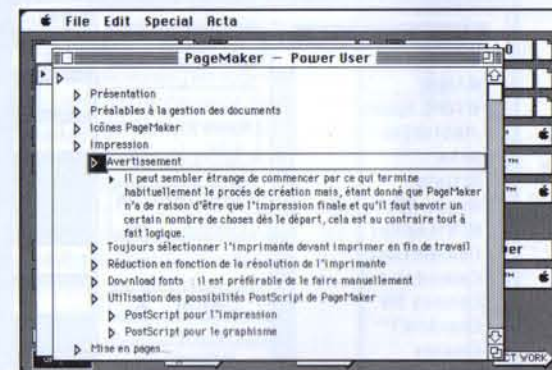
File Edit Special Acta

PageMaker — Power User

Présentation

Préalables à la gestion des documents

Icônes PageMaker

Impression

Avertissement

Il peut sembler étrange de commencer par ce qui termine habituellement le procés de création mais, étant donné que PageMaker n'a de raison d'être que l'impression finale et qu'il faut savoir un certain nombre de choses dès le départ, cela est au contraire tout à fait logique.

Toujours sélectionner l'imprimante devant imprimer en fin de travail

Réduction en fonction de la résolution de l'imprimante

Download fonts : il est préférable de le faire manuellement

Utilisation des possibilités PostScript de PageMaker

PostScript pour l'impression

PostScript pour le graphisme

Mise en pages...

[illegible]

CT WORK